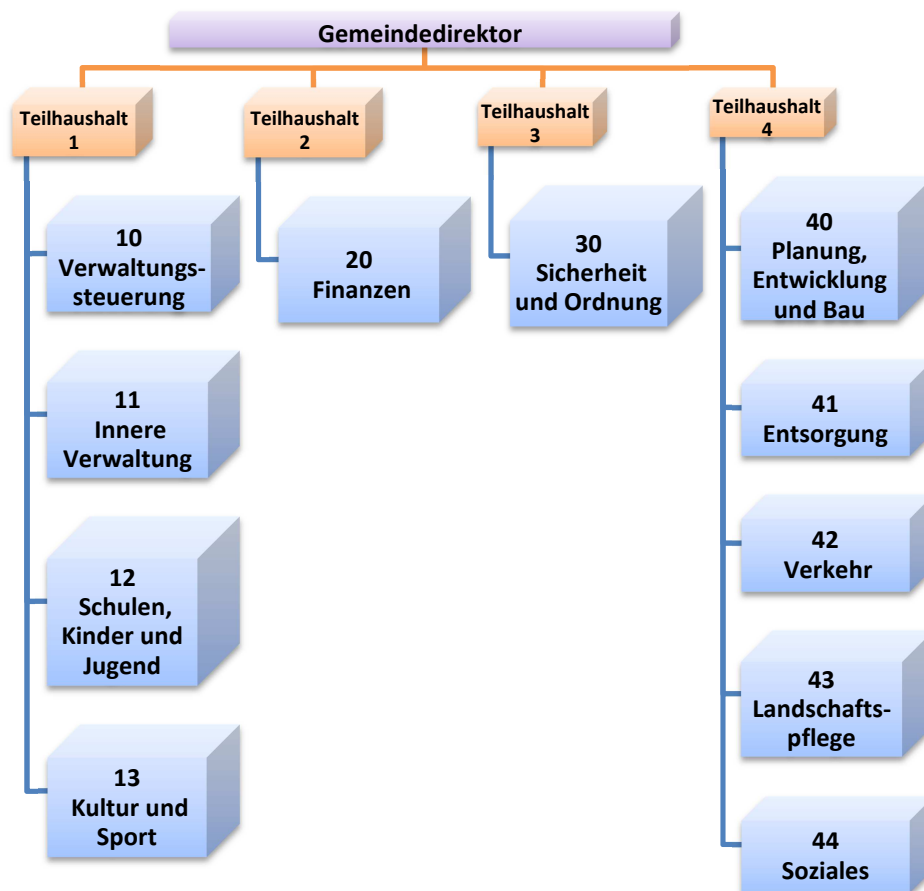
Gemeindedirektor

Teilhaushalt 1

10 Verwaltungs-steuerung

11 Innere Verwaltung

12 Schulen, Kinder und Jugend

13 Kultur und Sport

Teilhaushalt 2

20 Finanzen

Teilhaushalt 3

30 Sicherheit und Ordnung

Teilhaushalt 4

40 Planung, Entwicklung und Bau

41 Entsorgung

42 Verkehr

43 Landschafts-pflege

44 Soziales